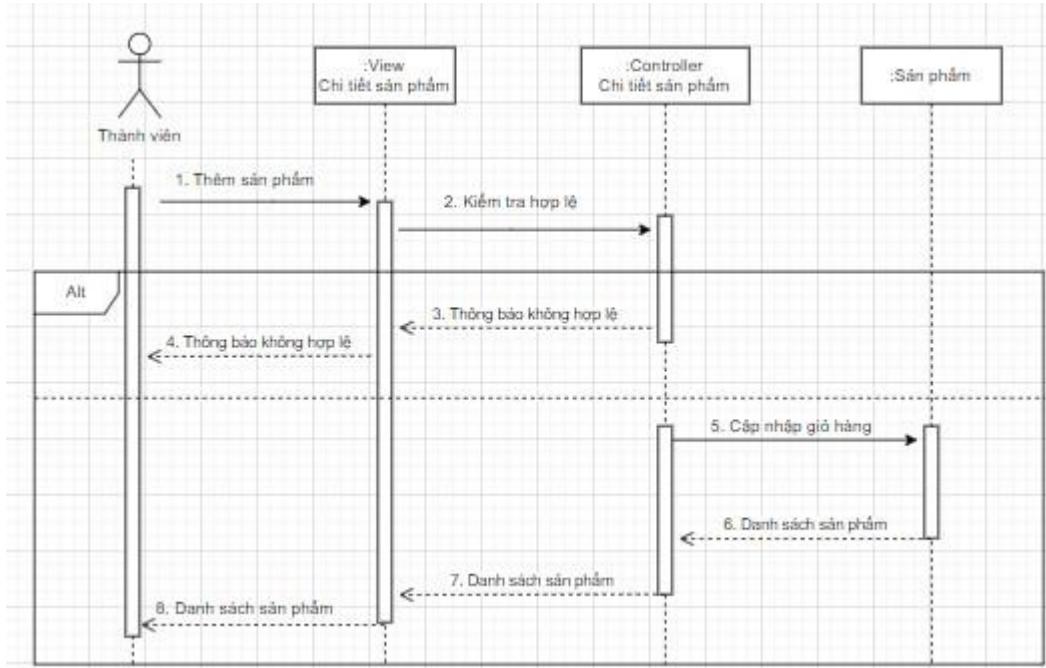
Thành viên

:View
Chi tiết sản phẩm

:Controller
Chi tiết sản phẩm

:Sản phẩm

1. Thêm sản phẩm

2. Kiểm tra hợp lệ

Alt

3. Thông báo không hợp lệ

4. Thông báo không hợp lệ

5. Cập nhập giỏ hàng

6. Danh sách sản phẩm

7. Danh sách sản phẩm

8. Danh sách sản phẩm